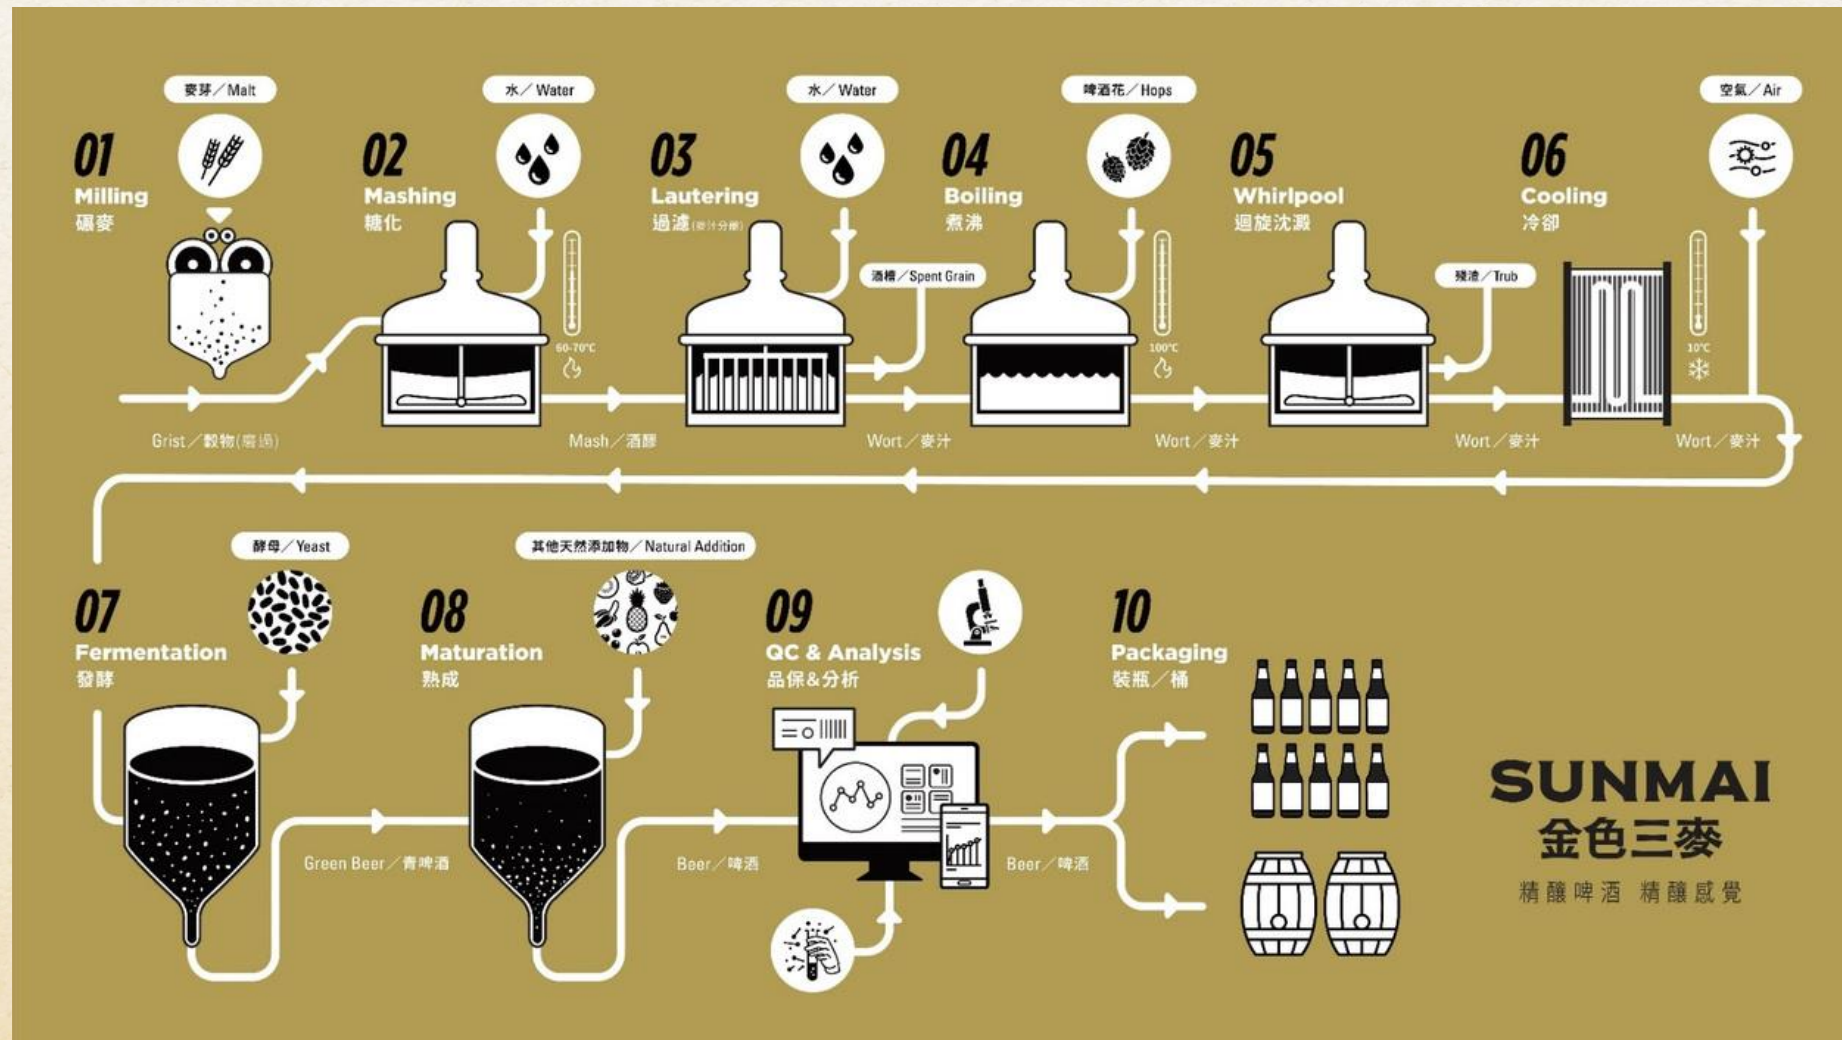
麥芽／Malt

01
Milling
碾麥

水／Water

02
Mashing
糖化

60-70℃

水／Water

03
Lautering
過濾(麥汁分離)

酒糟／Spent Grain

啤酒花／Hops

04
Boiling
煮沸

100℃

05
Whirlpool
迴旋沈澱

殘渣／Trub

空氣／Air

06
Cooling
冷卻

10℃

Grist／穀物(磨過)

Mash／酒醪

Wort／麥汁

Wort／麥汁

Wort／麥汁

Wort／麥汁

酵母／Yeast

07
Fermentation
發酵

其他天然添加物／Natural Addition

08
Maturation
熟成

09
QC & Analysis
品保&分析

10
Packaging
裝瓶／桶

Green Beer／青啤酒

Beer／啤酒

Beer／啤酒

SUNMAI
金色三麥
精釀啤酒 精釀感覺